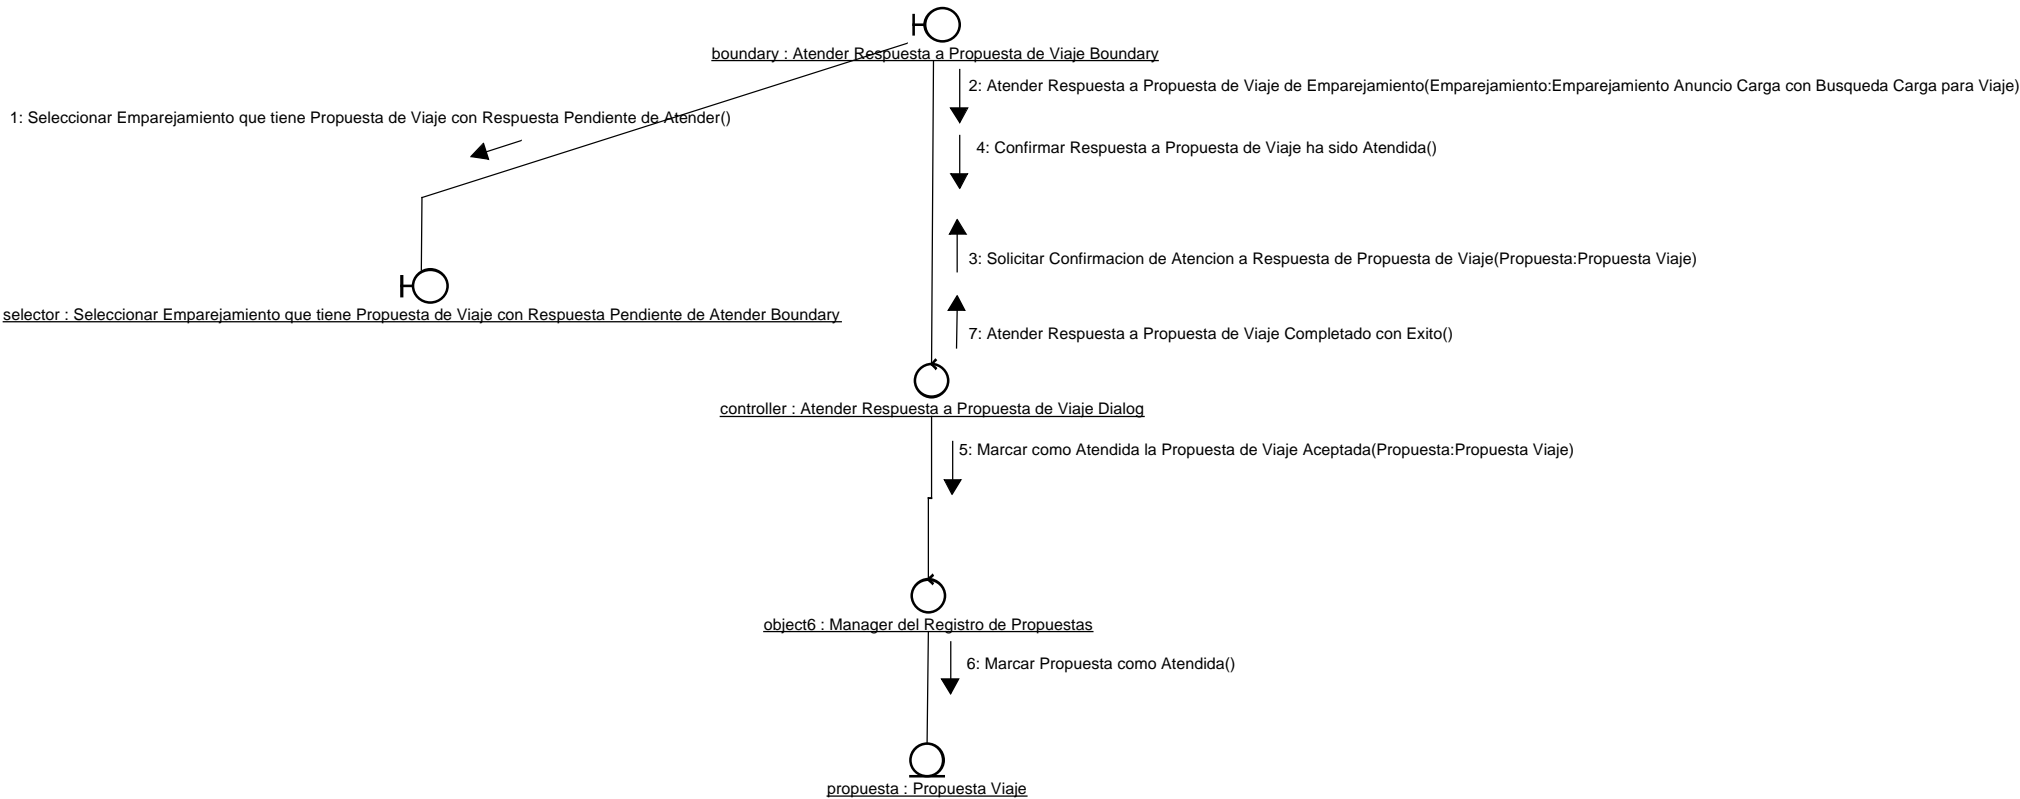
boundary : Atender Respuesta a Propuesta de Viaje Boundary

2: Atender Respuesta a Propuesta de Viaje de Emparejamiento(Emparejamiento:Emparejamiento Anuncio Carga con Busqueda Carga para Viaje)

1: Seleccionar Emparejamiento que tiene Propuesta de Viaje con Respuesta Pendiente de Atender()

4: Confirmar Respuesta a Propuesta de Viaje ha sido Atendida()

3: Solicitar Confirmacion de Atencion a Respuesta de Propuesta de Viaje(Propuesta:Propuesta Viaje)

selector : Seleccionar Emparejamiento que tiene Propuesta de Viaje con Respuesta Pendiente de Atender Boundary

7: Atender Respuesta a Propuesta de Viaje Completado con Exito()

controller : Atender Respuesta a Propuesta de Viaje Dialog

5: Marcar como Atendida la Propuesta de Viaje Aceptada(Propuesta:Propuesta Viaje)

object6 : Manager del Registro de Propuestas

6: Marcar Propuesta como Atendida()

propuesta : Propuesta Viaje